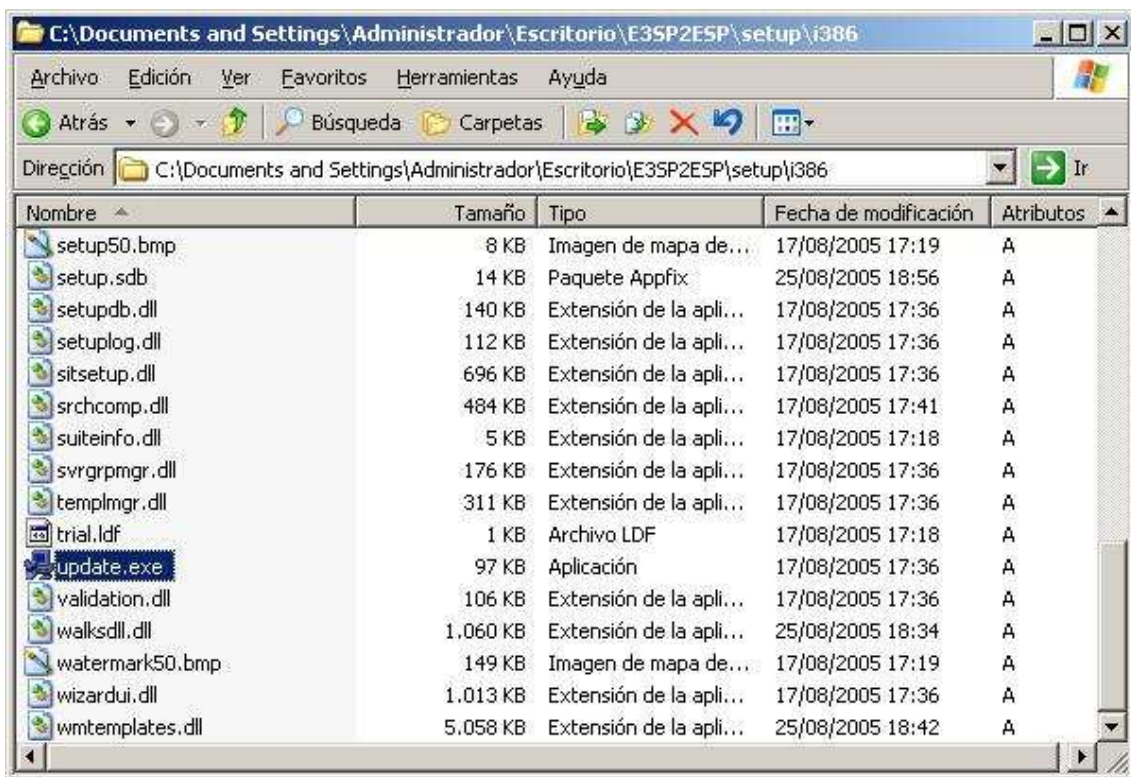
C:\Documents and Settings\Administrador\Escritorio\E3SP2ESP\setup\i386

Archivo Edición Ver Favoritos Herramientas Ayuda

Atrás Búsqueda Carpetas

Dirección C:\Documents and Settings\Administrador\Escritorio\E3SP2ESP\setup\i386 Ir

| Nombre | Tamaño | Tipo | Fecha de modificación | Atributos |
|---|---|---|---|---|
| setup50.bmp | 8 KB | Imagen de mapa de... | 17/08/2005 17:19 | A |
| setup.sdb | 14 KB | Paquete Appfix | 25/08/2005 18:56 | A |
| setupdb.dll | 140 KB | Extensión de la apli... | 17/08/2005 17:36 | A |
| setuplog.dll | 112 KB | Extensión de la apli... | 17/08/2005 17:36 | A |
| sitsetup.dll | 696 KB | Extensión de la apli... | 17/08/2005 17:36 | A |
| srchcomp.dll | 484 KB | Extensión de la apli... | 17/08/2005 17:41 | A |
| suiteinfo.dll | 5 KB | Extensión de la apli... | 17/08/2005 17:18 | A |
| svrgrpmgr.dll | 176 KB | Extensión de la apli... | 17/08/2005 17:36 | A |
| templmgr.dll | 311 KB | Extensión de la apli... | 17/08/2005 17:36 | A |
| trial.ldf | 1 KB | Archivo LDF | 17/08/2005 17:18 | A |
| update.exe | 97 KB | Aplicación | 17/08/2005 17:36 | A |
| validation.dll | 106 KB | Extensión de la apli... | 17/08/2005 17:36 | A |
| walksdll.dll | 1.060 KB | Extensión de la apli... | 25/08/2005 18:34 | A |
| watermark50.bmp | 149 KB | Imagen de mapa de... | 17/08/2005 17:19 | A |
| wizardui.dll | 1.013 KB | Extensión de la apli... | 17/08/2005 17:36 | A |
| wmtemplates.dll | 5.058 KB | Extensión de la apli... | 25/08/2005 18:42 | A |